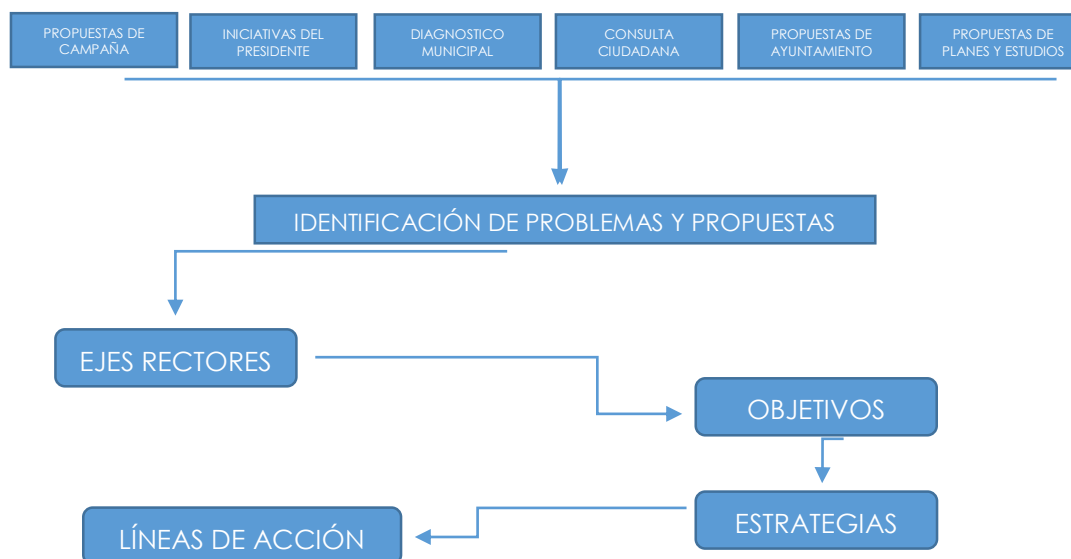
PROPUESTAS DE CAMPAÑA

INICIATIVAS DEL PRESIDENTE

DIAGNOSTICO MUNICIPAL

CONSULTA CIUDADANA

PROPUESTAS DE AYUNTAMIENTO

PROPUESTAS DE PLANES Y ESTUDIOS

IDENTIFICACIÓN DE PROBLEMAS Y PROPUESTAS

EJES RECTORES

OBJETIVOS

ESTRATEGIAS

LÍNEAS DE ACCIÓN